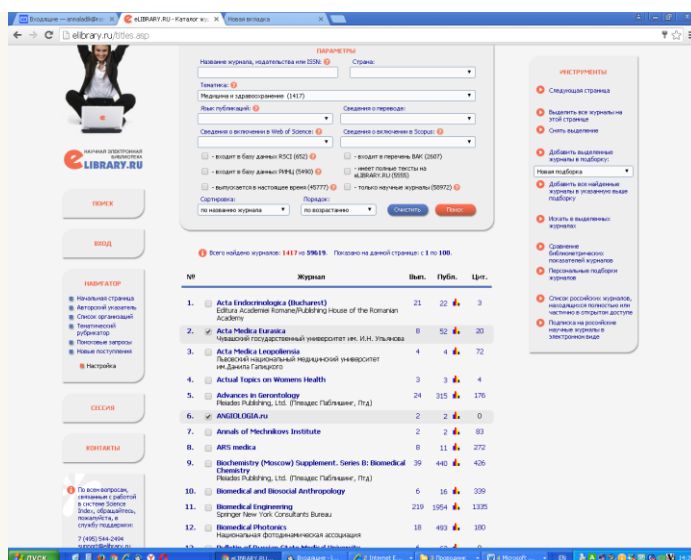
Входящие — annalab@list.ru ×
eLIBRARY.RU - Каталог жу ×
Новая вкладка ×

elibrary.ru/titles.asp

ПАРАМЕТРЫ

Название журнала, издательства или ISSN:
Страна:
Тематика:
Медицина и здравоохранение (1417)
Язык публикаций:
Сведения о переводе:
Сведения о включении в Web of Science:
Сведения о включении в Scopus:
- входит в базу данных RSCI (652)
- входит в перечень ВАК (2607)
- входит в базу данных РИНЦ (5490)
- имеет полные тексты на eLIBRARY.RU (5555)
- выпускается в настоящее время (45777)
- только научные журналы (58972)
Сортировка:
по названию журнала
Порядок:
по возрастанию
Очистить
Поиск

НАУЧНАЯ ЭЛЕКТРОННАЯ БИБЛИОТЕКА
eLIBRARY.RU

ПОИСК

ВХОД

НАВИГАТОР
Начальная страница
Авторский указатель
Список организаций
Тематический рубрикатор
Поисковые запросы
Новые поступления
Настройка

СЕССИЯ

КОНТАКТЫ

По всем вопросам, связанным с работой в системе Science Index, обращайтесь, пожалуйста, в службу поддержки:
7 (495) 544-2494
support@elibrary.ru

ИНСТРУМЕНТЫ
Следующая страница
Выделить все журналы на этой странице
Снять выделение
Добавить выделенные журналы в подборку:
Новая подборка
Добавить все найденные журналы в указанную выше подборку
Искать в выделенных журналах
Сравнение библиометрических показателей журналов
Персональные подборки журналов
Список российских журналов, находящихся полностью или частично в открытом доступе
Подписка на российские научные журналы в электронном виде

Всего найдено журналов: 1417 из 59619. Показано на данной странице: с 1 по 100.

| № | Журнал | Вып. | Публ. | Цит. |
|---|---|---|---|---|
| 1. | Acta Endocrinologica (Bucharest) Editura Academiei Romane/Publishing House of the Romanian Academy | 21 | 22 | 3 |
| 2. | Acta Medica Eurasica Чувашский государственный университет им. И.Н. Ульянова | 8 | 52 | 20 |
| 3. | Acta Medica Leopoliensia Львовский национальный медицинский университет им.Данила Галицкого | 4 | 4 | 72 |
| 4. | Actual Topics on Womens Health | 3 | 3 | 4 |
| 5. | Advances in Gerontology Pleiades Publishing, Ltd. (Плеадес Паблишинг, Лтд) | 24 | 315 | 176 |
| 6. | ANGIOLOGIA.ru | 2 | 2 | 0 |
| 7. | Annals of Mechnikovs Institute | 2 | 2 | 83 |
| 8. | ARS medica | 8 | 11 | 272 |
| 9. | Biochemistry (Moscow) Supplement. Series B: Biomedical Chemistry Pleiades Publishing, Ltd. (Плеадес Паблишинг, Лтд) | 39 | 440 | 426 |
| 10. | Biomedical and Biosocial Anthropology | 6 | 16 | 339 |
| 11. | Biomedical Engineering Springer New York Consultants Bureau | 219 | 1954 | 1335 |
| 12. | Biomedical Photonics Национальная фотодинамическая ассоциация | 18 | 493 | 180 |

пуск